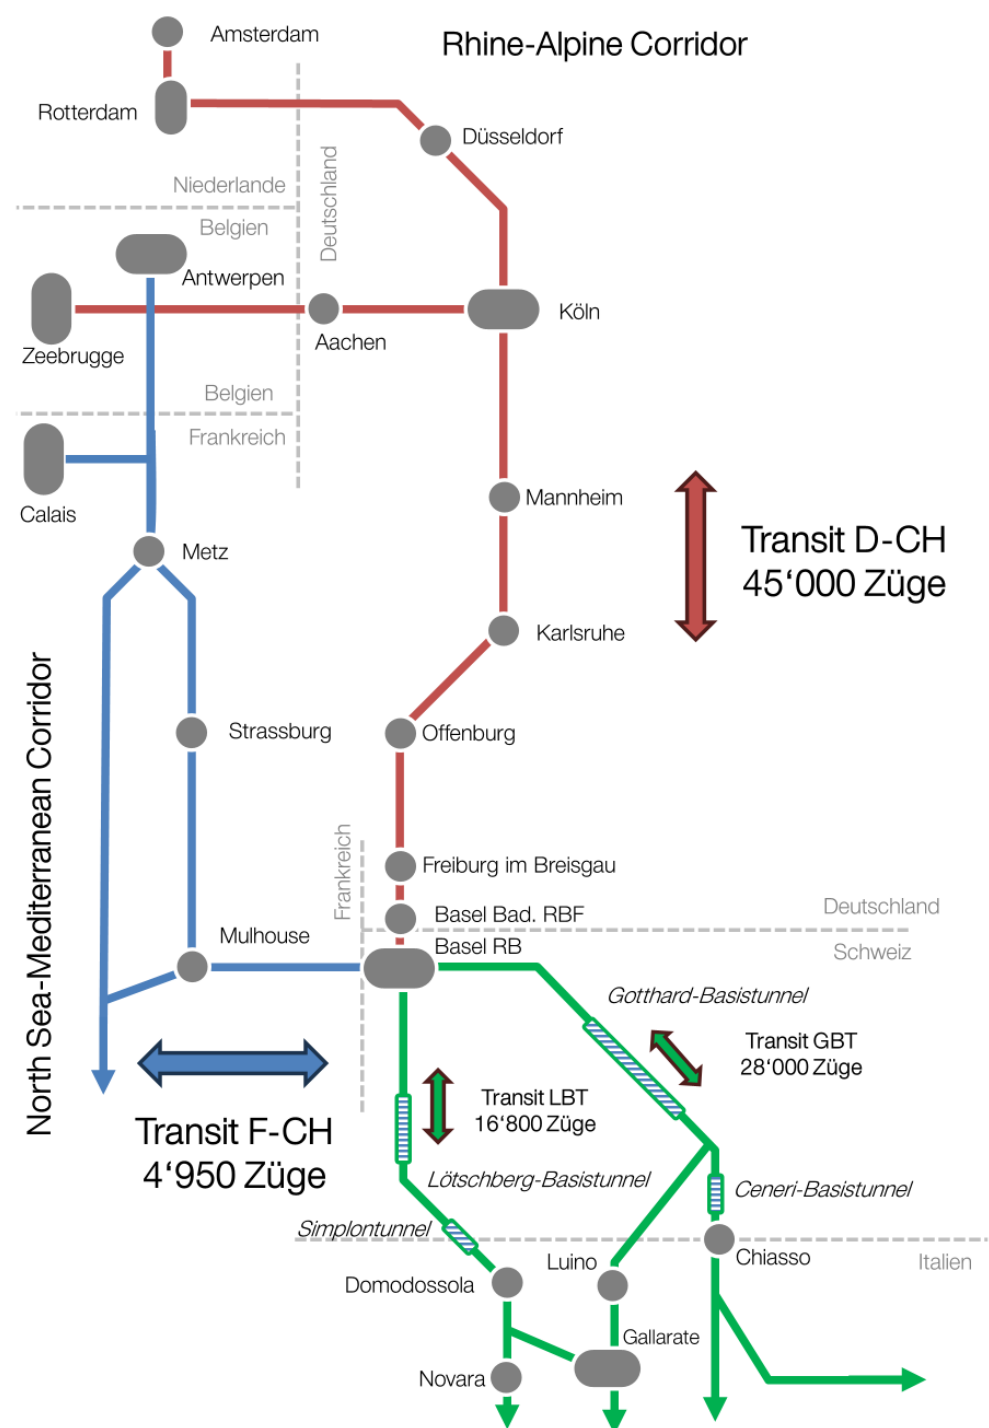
Rhine-Alpine Corridor

Amsterdam

Rotterdam

Düsseldorf

Niederlande

Deutschland

Belgien

Antwerpen

Zeebrugge

Aachen

Köln

Belgien

Frankreich

Calais

Metz

Mannheim

Transit D-CH
45‘000 Züge

Karlsruhe

North Sea-Mediterranean Corridor

Strassburg

Offenburg

Frankreich

Freiburg im Breisgau

Basel Bad. RBF

Deutschland

Mulhouse

Basel RB

Schweiz

Gotthard-Basistunnel

Transit GBT
28‘000 Züge

Transit LBT
16‘800 Züge

Transit F-CH
4‘950 Züge

Lötschberg-Basistunnel

Ceneri-Basistunnel

Simplontunnel

Chiasso

Italien

Luino

Domodossola

Gallarate

Novara